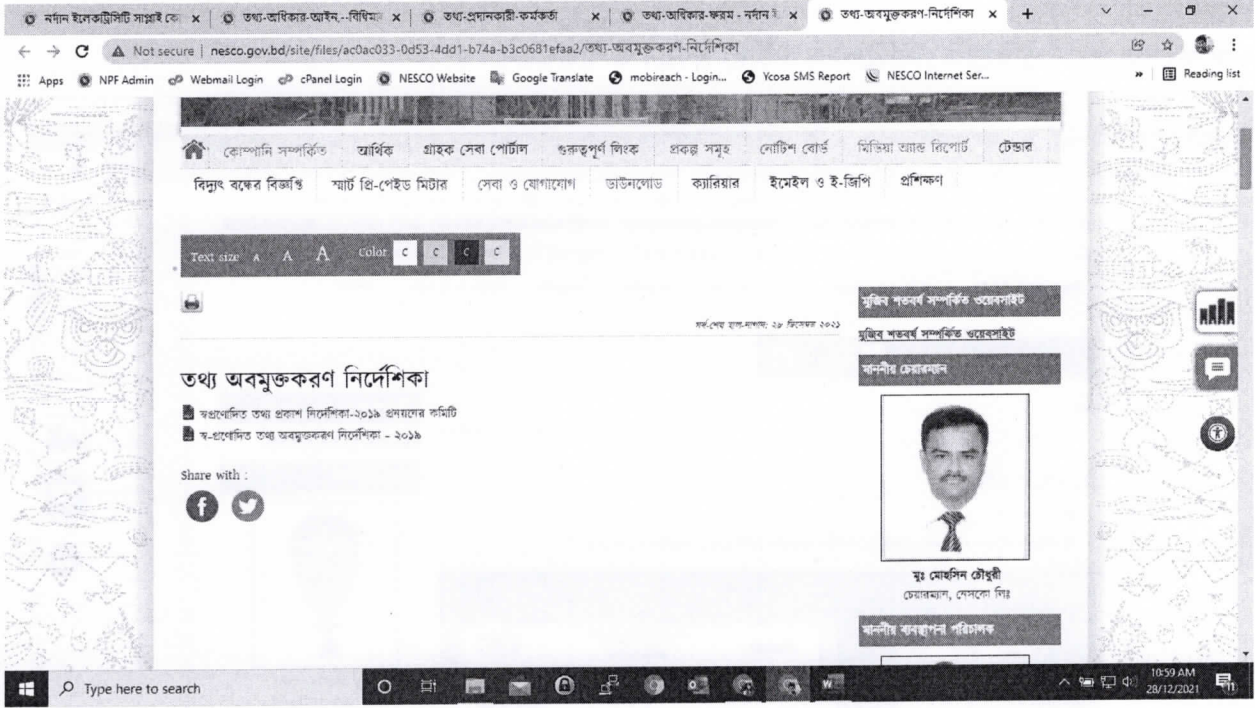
নর্দান ইলেকট্রিসিটি সাপ্লাই কো × | তথ্য-অধিকার-আইন-বিধিমা × | তথ্য-প্রদানকারী-কর্মকর্তা × | তথ্য-অধিকার-ফরম - নর্দান × | তথ্য-অবমুক্তকরণ-নির্দেশিকা × | +

Not secure | nesco.gov.bd/site/files/ac0ac033-0d53-4dd1-b74a-b3c0681efaa2/তথ্য-অবমুক্তকরণ-নির্দেশিকা

Apps NPF Admin Webmail Login cPanel Login NESCO Website Google Translate mobireach - Login... Ycosa SMS Report NESCO Internet Ser... Reading list

কোম্পানি সম্পর্কিত আর্থিক গ্রাহক সেবা পোর্টাল গুরুত্বপূর্ণ লিংক প্রকল্প সমূহ নোটিশ বোর্ড মিডিয়া অ্যান্ড রিপোর্ট টেন্ডার
বিদ্যুৎ বন্ধের বিজ্ঞপ্তি স্মার্ট প্রি-পেইড মিটার সেবা ও যোগাযোগ ডাউনলোড ক্যারিয়ার ইমেইল ও ই-জিপি প্রশিক্ষণ

Text size A A A Color C C C C

সর্ব-শেষ হাল-নাগাদ: ২৮ ডিসেম্বর ২০২১

তথ্য অবমুক্তকরণ নির্দেশিকা

স্বপ্রণোদিত তথ্য প্রকাশ নির্দেশিকা-২০১৯ প্রণয়নের কমিটি
স্ব-প্রণোদিত তথ্য অবমুক্তকরণ নির্দেশিকা - ২০১৯

Share with :

মুজিব শতবর্ষ সম্পর্কিত ওয়েবসাইট
মুজিব শতবর্ষ সম্পর্কিত ওয়েবসাইট

মাননীয় চেয়ারম্যান

মুঃ মোহসিন চৌধুরী
চেয়ারম্যান, নেসকো লিঃ

মাননীয় ব্যবস্থাপনা পরিচালক

Type here to search

10:59 AM
28/12/2021